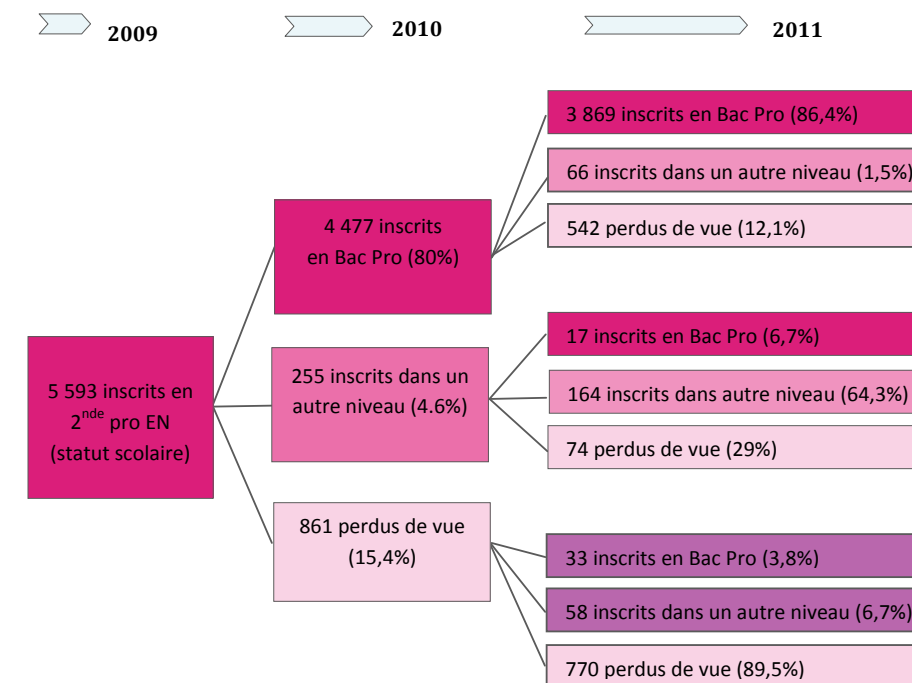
2009

2010

2011

5 593 inscrits en $2^{nde}$ pro EN (statut scolaire)

4 477 inscrits en Bac Pro (80%)

255 inscrits dans un autre niveau (4.6%)

861 perdus de vue (15,4%)

3 869 inscrits en Bac Pro (86,4%)

66 inscrits dans un autre niveau (1,5%)

542 perdus de vue (12,1%)

17 inscrits en Bac Pro (6,7%)

164 inscrits dans autre niveau (64,3%)

74 perdus de vue (29%)

33 inscrits en Bac Pro (3,8%)

58 inscrits dans un autre niveau (6,7%)

770 perdus de vue (89,5%)